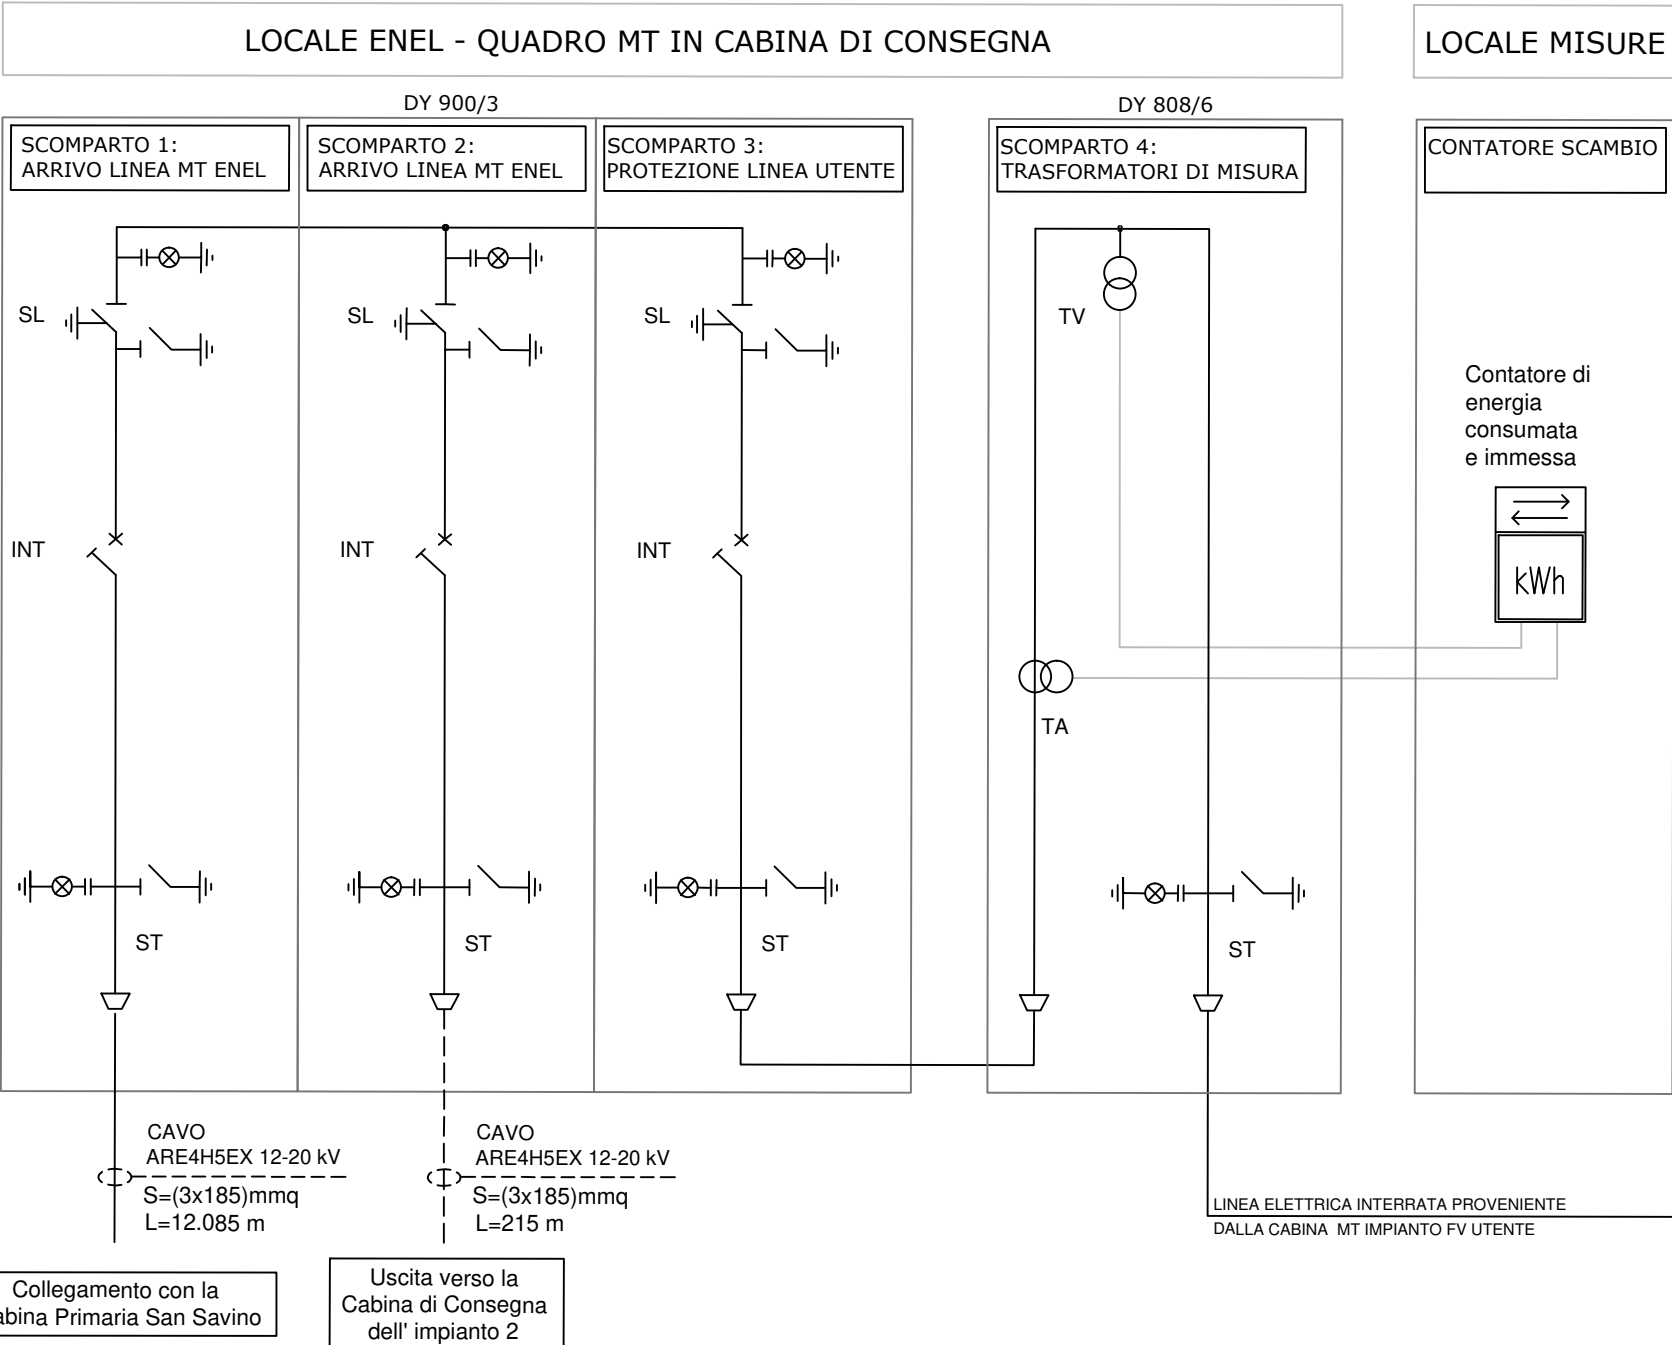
LOCALE ENEL - QUADRO MT IN CABINA DI CONSEGNA

LOCALE MISURE

DY 900/3

DY 808/6

SCOMPARTO 1: ARRIVO LINEA MT ENEL

SCOMPARTO 2: ARRIVO LINEA MT ENEL

SCOMPARTO 3: PROTEZIONE LINEA UTENTE

SCOMPARTO 4: TRASFORMATORI DI MISURA

CONTATORE SCAMBIO

SL

SL

SL

TV

Contatore di energia consumata e immessa

INT

INT

INT

kWh

TA

ST

ST

ST

ST

CAVO ARE4H5EX 12-20 kV S=(3x185)mmq L=12.085 m

CAVO ARE4H5EX 12-20 kV S=(3x185)mmq L=215 m

LINEA ELETTRICA INTERRATA PROVENIENTE DALLA CABINA MT IMPIANTO FV UTENTE

Collegamento con la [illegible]abina Primaria San Savino

Uscita verso la Cabina di Consegna dell' impianto 2